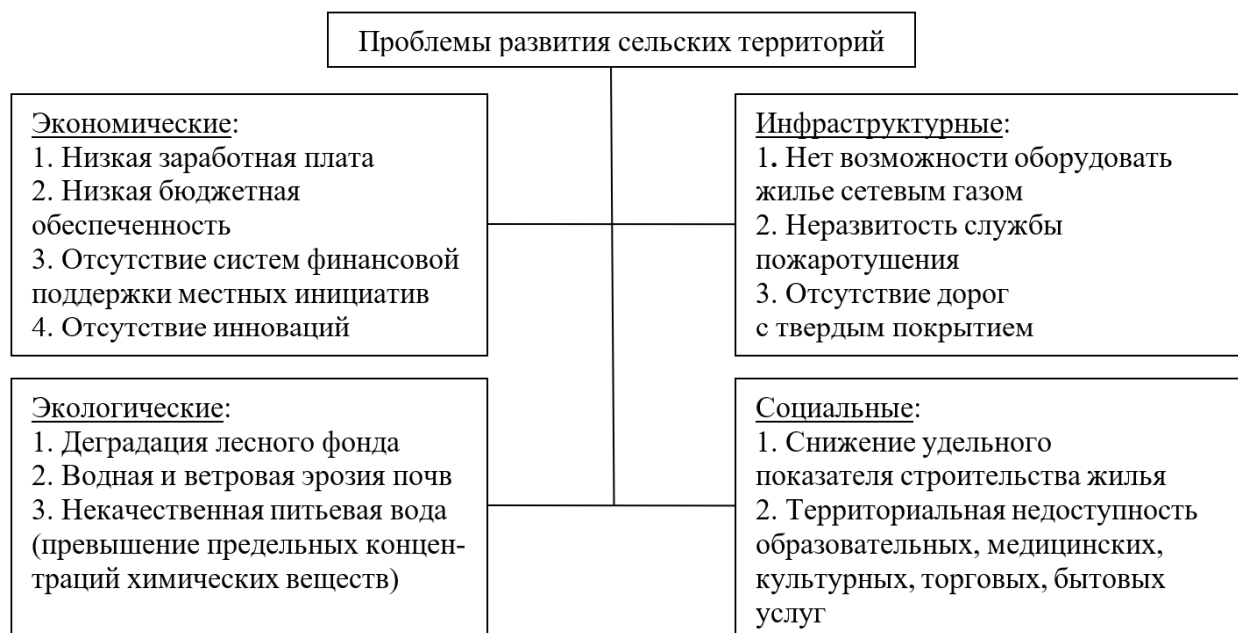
Проблемы развития сельских территорий

Экономические:
1. Низкая заработная плата
2. Низкая бюджетная обеспеченность
3. Отсутствие систем финансовой поддержки местных инициатив
4. Отсутствие инноваций

Инфраструктурные:
1. Нет возможности оборудовать жилье сетевым газом
2. Неразвитость службы пожаротушения
3. Отсутствие дорог с твердым покрытием

Экологические:
1. Деградация лесного фонда
2. Водная и ветровая эрозия почв
3. Некачественная питьевая вода (превышение предельных концентраций химических веществ)

Социальные:
1. Снижение удельного показателя строительства жилья
2. Территориальная недоступность образовательных, медицинских, культурных, торговых, бытовых услуг